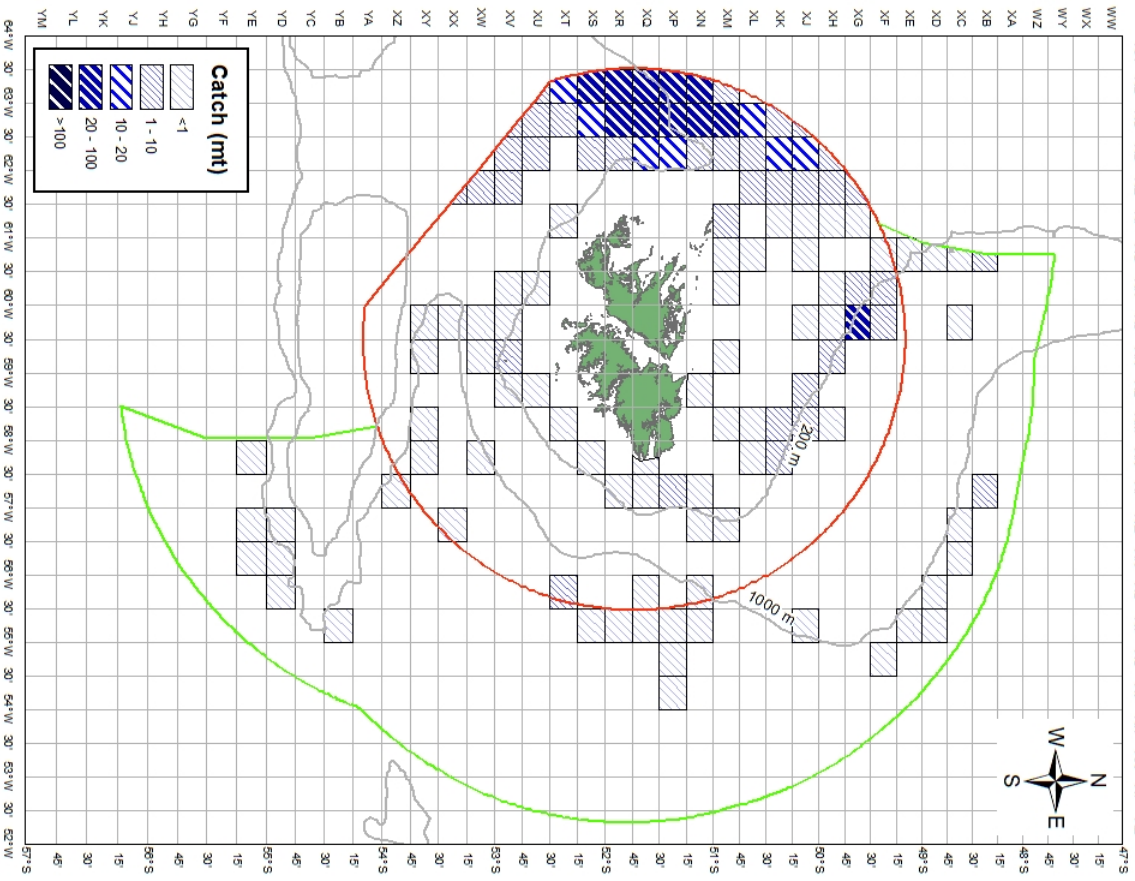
Catch (mt)
<1
1 - 10
10 - 20
20 - 100
>100

YM YL YK YJ YH YG YF YE YD YC YB YA XZ XY XX XW XV XU XT XS XR XQ XP XN XM XL XK XJ XH XG XF XE XD XC XB XA WZ WY WX WW

64°W 30' 63°W 30' 62°W 30' 61°W 30' 60°W 30' 59°W 30' 58°W 30' 57°W 30' 56°W 30' 55°W 30' 54°W 30' 53°W 30' 52°W

57°S 45' 30' 15' 56°S 45' 30' 15' 55°S 45' 30' 15' 54°S 45' 30' 15' 53°S 45' 30' 15' 52°S 45' 30' 15' 51°S 45' 30' 15' 50°S 45' 30' 15' 49°S 45' 30' 15' 48°S 45' 30' 15' 47°S

200 m
1000 m

W
N
S
E